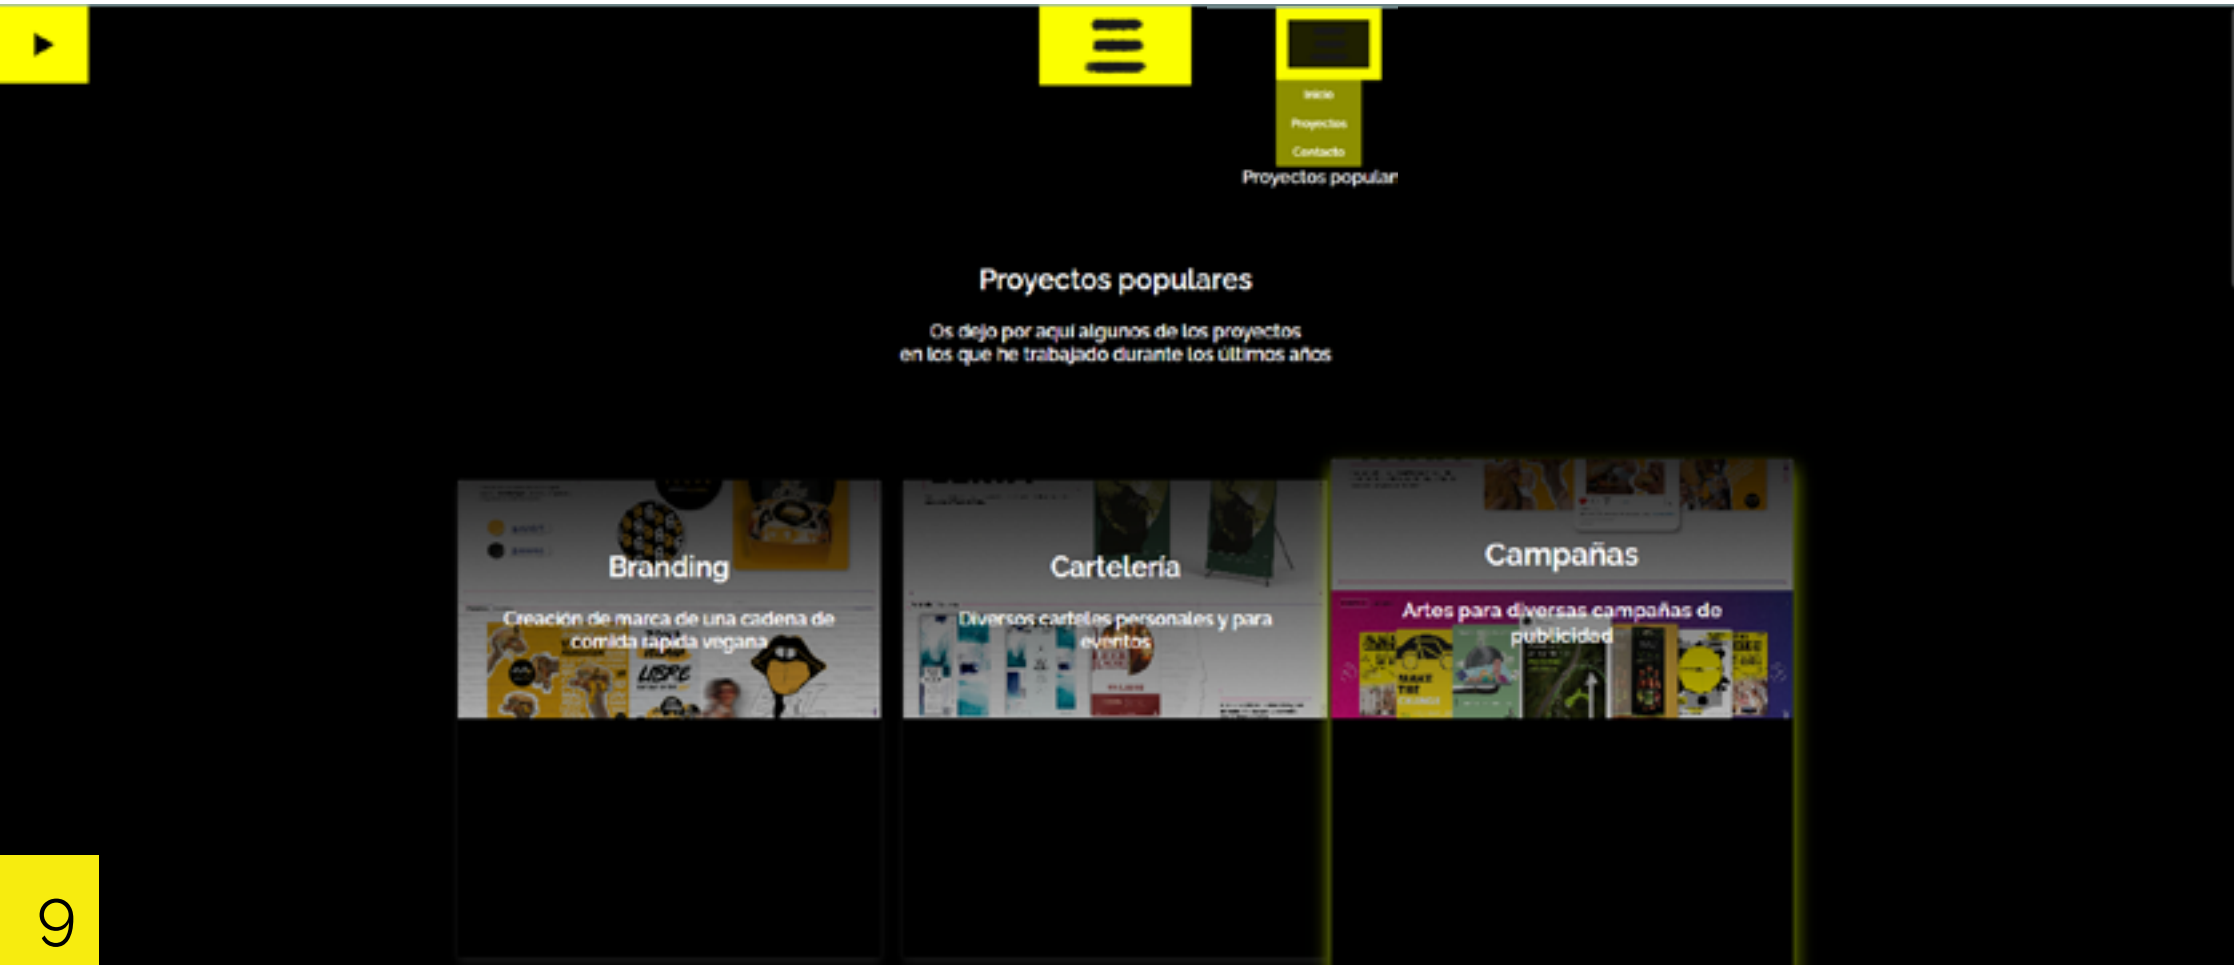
Inicio
Proyectos
Contacto
Proyectos popular

Proyectos populares

Os dejo por aquí algunos de los proyectos en los que he trabajado durante los últimos años

Branding

Creación de marca de una cadena de comida rápida vegana

Cartelería

Diversos carteles personales y para eventos

Campañas

Artes para diversas campañas de publicidad

9